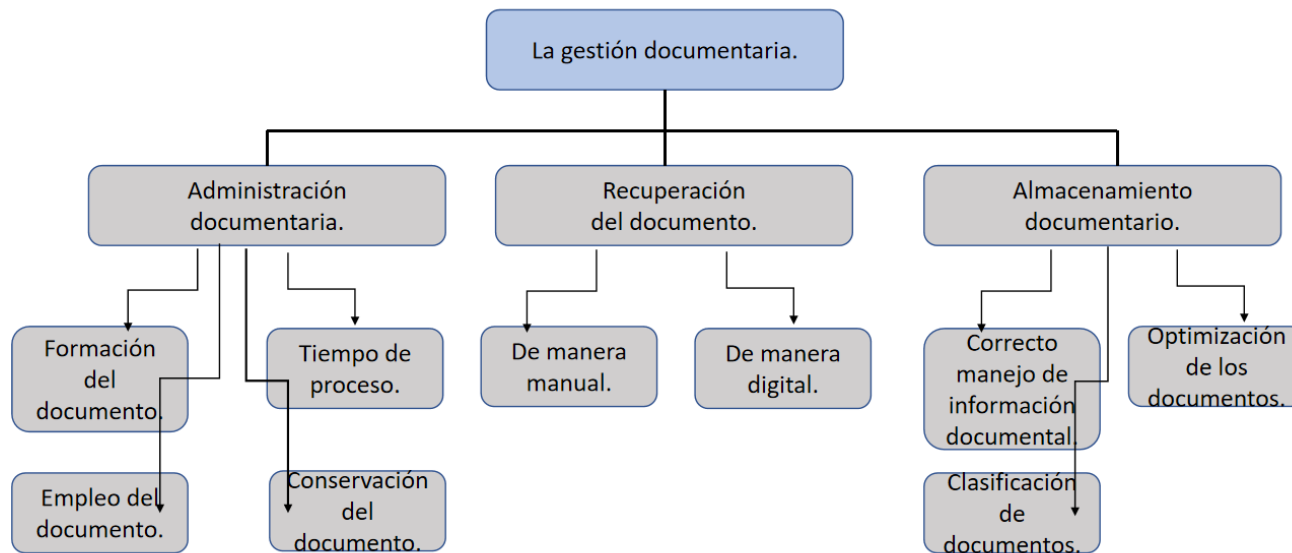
La gestión documentaria.

Administración documentaria.

Recuperación del documento.

Almacenamiento documentario.

Formación del documento.

Tiempo de proceso.

Empleo del documento.

Conservación del documento.

De manera manual.

De manera digital.

Correcto manejo de información documental.

Optimización de los documentos.

Clasificación de documentos.